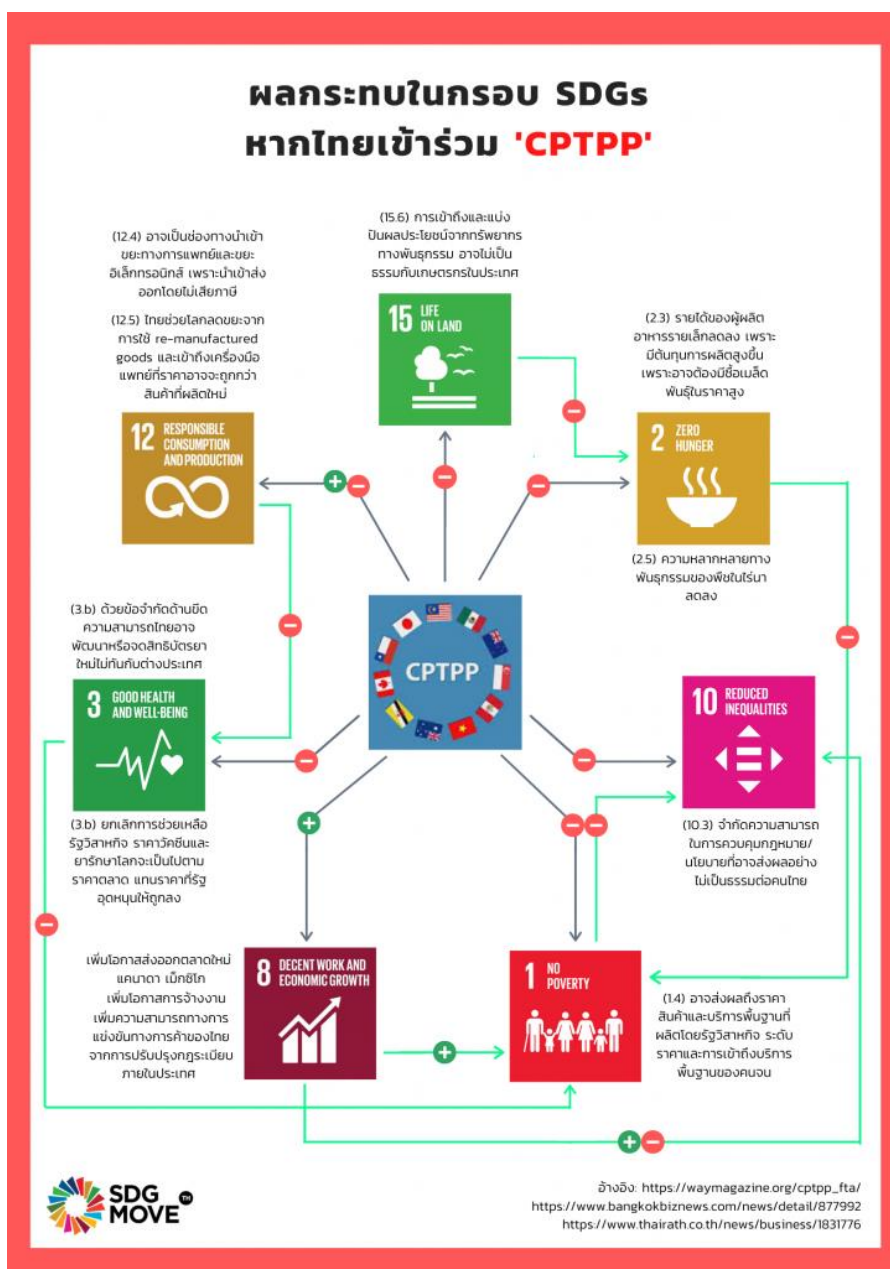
ผลกระทบในกรอบ SDGs
หากไทยเข้าร่วม 'CPTPP'

(12.4) อาจเป็นช่องทางนำเข้าขยะทางการแพทย์และขยะอิเล็กทรอนิกส์ เพราะนำเข้าส่งออกโดยไม่เสียภาษี

(12.5) ไทยช่วยโลกลดขยะจากการใช้ re-manufactured goods และเข้าถึงเครื่องมือแพทย์ที่ราคาอาจจะถูกกว่าสินค้าที่ผลิตใหม่

(15.6) การเข้าถึงและแบ่งปันผลประโยชน์จากทรัพยากรทางพันธุกรรม อาจไม่เป็นธรรมกับเกษตรกรในประเทศ

15 LIFE ON LAND

(2.3) รายได้ของผู้ผลิตอาหารรายเล็กลดลง เพราะมีต้นทุนการผลิตสูงขึ้น เพราะอาจต้องมีซื้อเมล็ดพันธุ์ในราคาสูง

2 ZERO HUNGER

(2.5) ความหลากหลายทางพันธุกรรมของพืชในไร่นาลดลง

12 RESPONSIBLE CONSUMPTION AND PRODUCTION

(3.b) ด้วยข้อจำกัดด้านขีดความสามารถไทยอาจพัฒนาหรือจดสิทธิบัตรยาใหม่ไม่ทันกับต่างประเทศ

3 GOOD HEALTH AND WELL-BEING

CPTPP

10 REDUCED INEQUALITIES

(3.b) ยกเลิกการช่วยเหลือรัฐวิสาหกิจ ราคาวัคซีนและยารักษาโลกจะเป็นไปตามราคาตลาด แทนราคาที่รัฐอุดหนุนให้ถูกลง

(10.3) จำกัดความสามารถในการควบคุมกฎหมาย/นโยบายที่อาจส่งผลอย่างไม่เป็นธรรมต่อคนไทย

เพิ่มโอกาสส่งออกตลาดใหม่ แคนาดา เม็กซิโก
เพิ่มโอกาสการจ้างงาน
เพิ่มความสามารถทางการแข่งขันทางการค้าของไทยจากการปรับปรุงกฎระเบียบภายในประเทศ

8 DECENT WORK AND ECONOMIC GROWTH

1 NO POVERTY

(1.4) อาจส่งผลถึงราคาสินค้าและบริการพื้นฐานที่ผลิตโดยรัฐวิสาหกิจ ระดับราคาและการเข้าถึงบริการพื้นฐานของคนจน

SDG MOVE TH

อ้างอิง: https://waymagazine.org/cptpp_fta/
https://www.bangkokbiznews.com/news/detail/877992
https://www.thairath.co.th/news/business/1831776